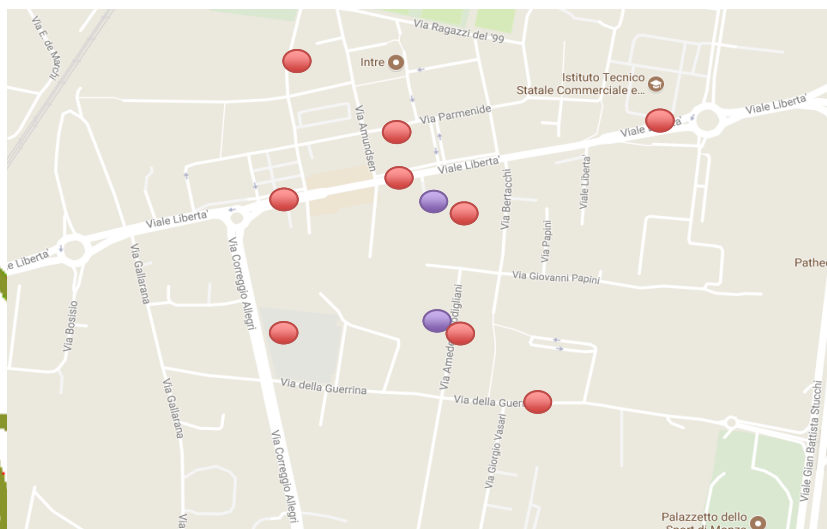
Via E. de Marchi
Via Ragazzi del '99
Intre
Istituto Tecnico Statale Commerciale e...
Viale Liberta'
Via Parmenide
Via Amundsen
Viale Liberta'
Via Bertacchi
Via Liberta'
Viale Liberta'
Via Papini
Via Correggio Allegri
Via Gallarana
Via Giovanni Papini
Pathe
Via Bosisio
Via Amedeo Modigliani
Via della Guerrina
Via della Guerrina
Via Gallarana
Via Giorgio Vasari
Via Correggio Allegri
Viale Gian Battista Stucchi
Palazzetto dello Sport di Monza